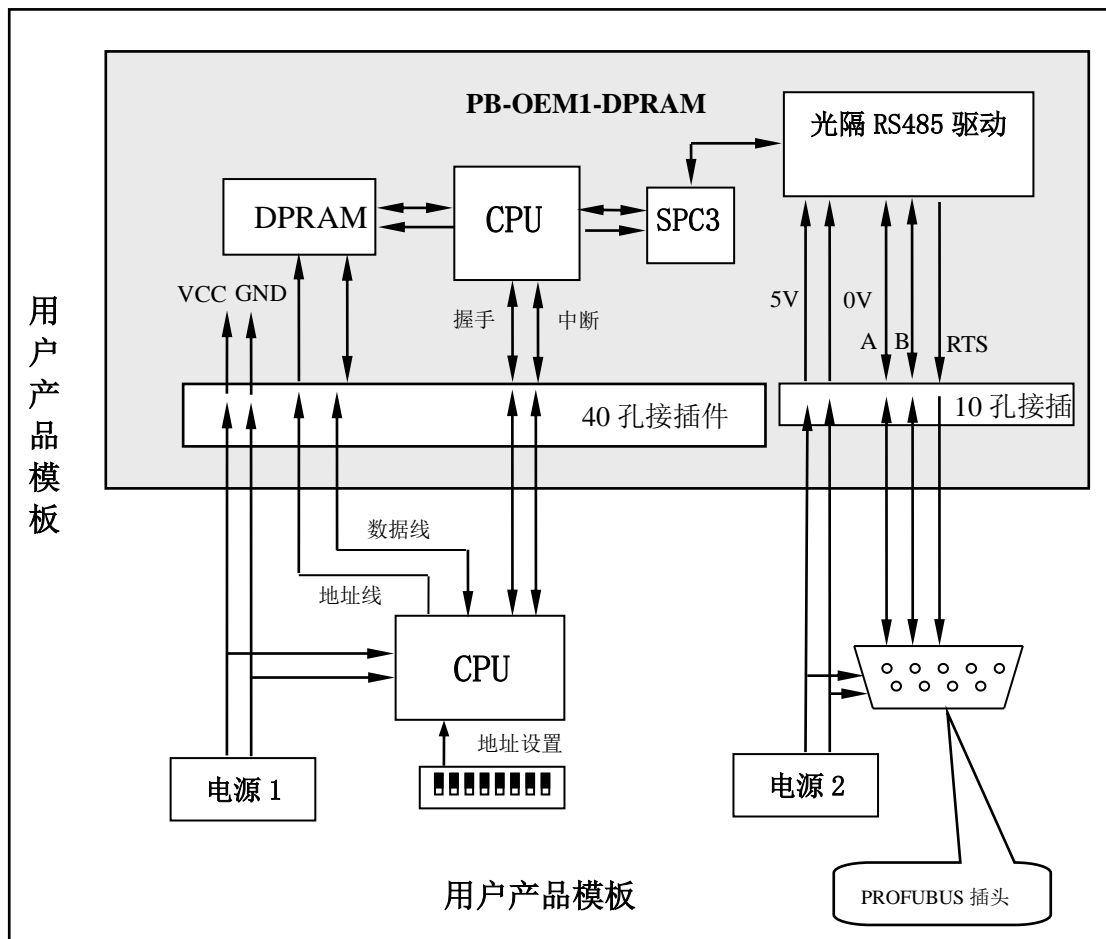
PB-OEM1-DPRAM

光隔 RS485 驱动

DPRAM

CPU

SPC3

VCC GND

握手

中断

5V

0V

A

B

RTS

用户产品模板

40 孔接插件

10 孔接插

数据线

地址线

CPU

地址设置

电源 1

电源 2

用户产品模板

PROFUBUS 插头